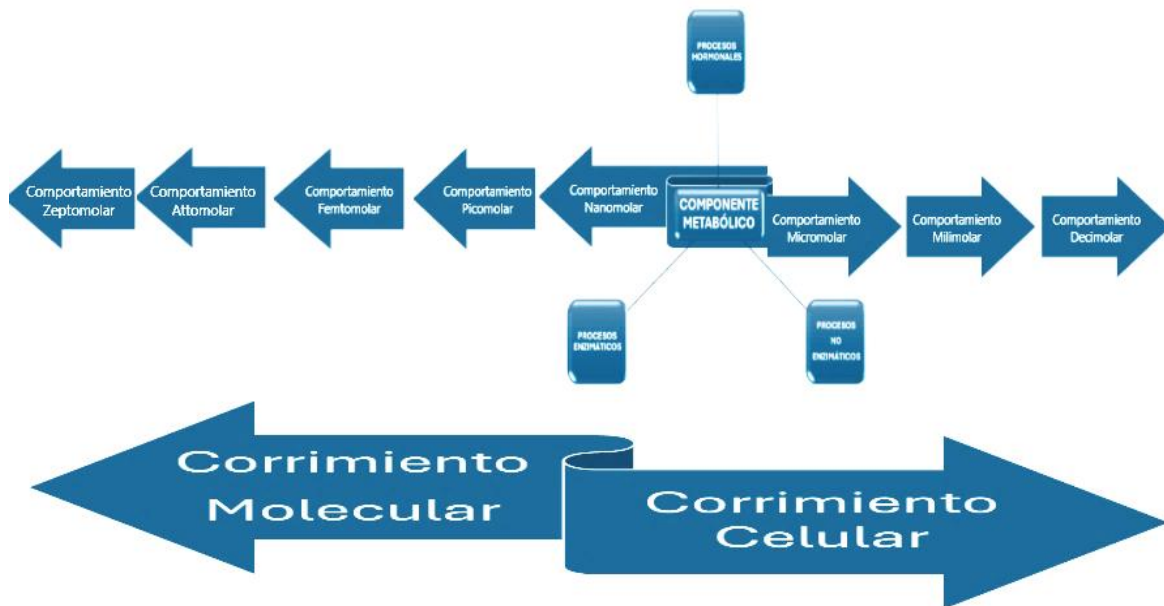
PROCESOS HORMONALES

Comportamiento Zeptomolar

Comportamiento Attomolar

Comportamiento Femtomolar

Comportamiento Picomolar

Comportamiento Nanomolar

COMPONENTE METABÓLICO

Comportamiento Micromolar

Comportamiento Milimolar

Comportamiento Decimolar

PROCESOS ENZIMÁTICOS

PROCESOS NO ENZIMÁTICOS

Corrimiento Molecular

Corrimiento Celular